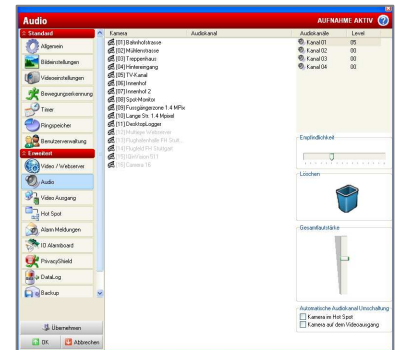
Audio

AUFNAHME AKTIV

Standard
Allgemein
Bildeinstellungen
Videoeinstellungen
Bewegungserkennung
Timer
Ringspeicher
Benutzerverwaltung
Erweitert
Video / Webserver
Audio
Video Ausgang
Hot Spot
Alarm Meldungen
IO Alarmboard
PrivacyShield
DataLog
Backup

Übernehmen
OK
Abbrechen

| Kamera | Audiokanal |
|---|---|
| [01] Bahnhofstrasse | |
| [02] Mühlenstrasse | |
| [03] Treppenhaus | |
| [04] Hintereingang | |
| [05] TV-Kanal | |
| [06] Innenhof | |
| [07] Innenhof 2 | |
| [08] Spot Monitor | |
| [09] Fussgängerzone 1.4 MPix | |
| [10] Lange Str. 1.4 Mpixel | |
| [11] DesktopLogger | |
| [12] Multiple Webserver | |
| [13] Flughafenhalle FH Dort... | |
| [14] Flughafen FH Stuttgart | |
| [15] BirdView 501 | |
| [16] Camera 16 | |

| Audiokanäle | Level |
|---|---|
| Kanal 01 | 05 |
| Kanal 02 | 00 |
| Kanal 03 | 00 |
| Kanal 04 | 00 |

Empfindlichkeit

Löschen

Gesamtlautstärke

Automatische Audiokanal Umschaltung
Kamera im Hot Spot
Kamera auf dem Videoausgang